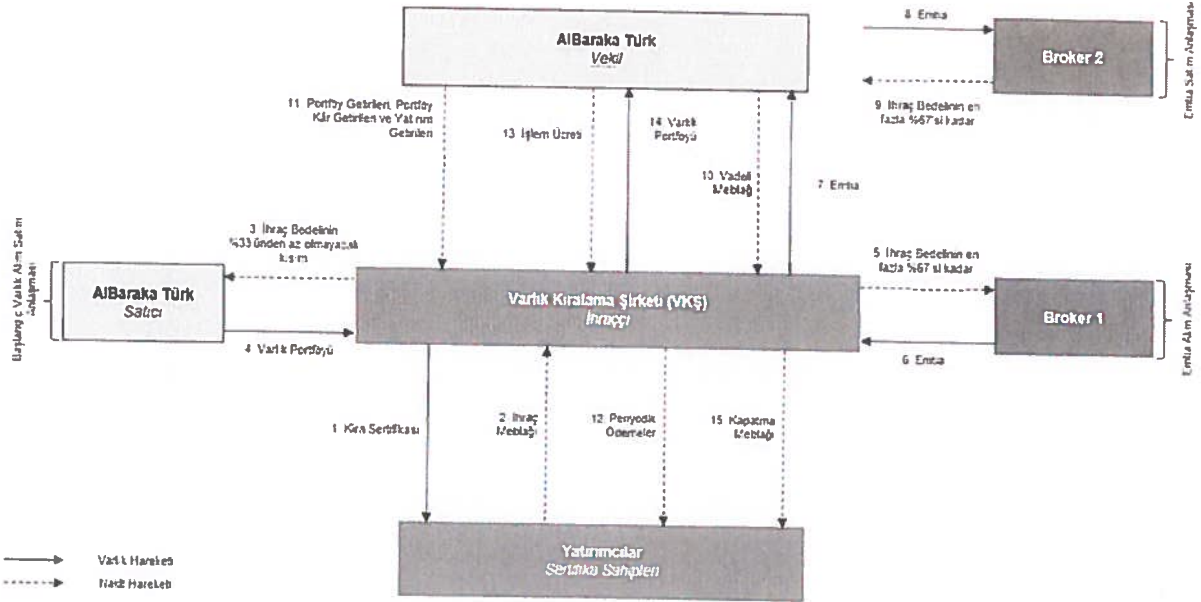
AlBaraka Türk
Vekil

8 Emtia

Broker 2

9 İhraç Bedelinin en fazla %67'si kadar

Emtia Satım Anlaşması

11 Portföy Gelirleri, Portföy Kâr Gelirleri ve Yatırım Gelirleri

13 İşlem Ücreti

14 Varlık Portföyü

10 Vadeli Meblağ

7 Emtia

Başlangıç Varlık Alım Satım Anlaşması

3 İhraç Bedelinin %33'ünden az olmayacak kısmı

AlBaraka Türk
Satıcı

4 Varlık Portföyü

Varlık Kiralama Şirketi (VKŞ)
İhraççı

5 İhraç Bedelinin en fazla %67'si kadar

Broker 1

6 Emtia

Emtia Alım Anlaşması

1 Kira Sertifikası

2 İhraç Meblağı

12 Periyodik Ödemeler

15 Kapatma Meblağı

Yatırımcılar
Sertifika Sahipleri

Varlık Hareketi
Nakit Hareketi